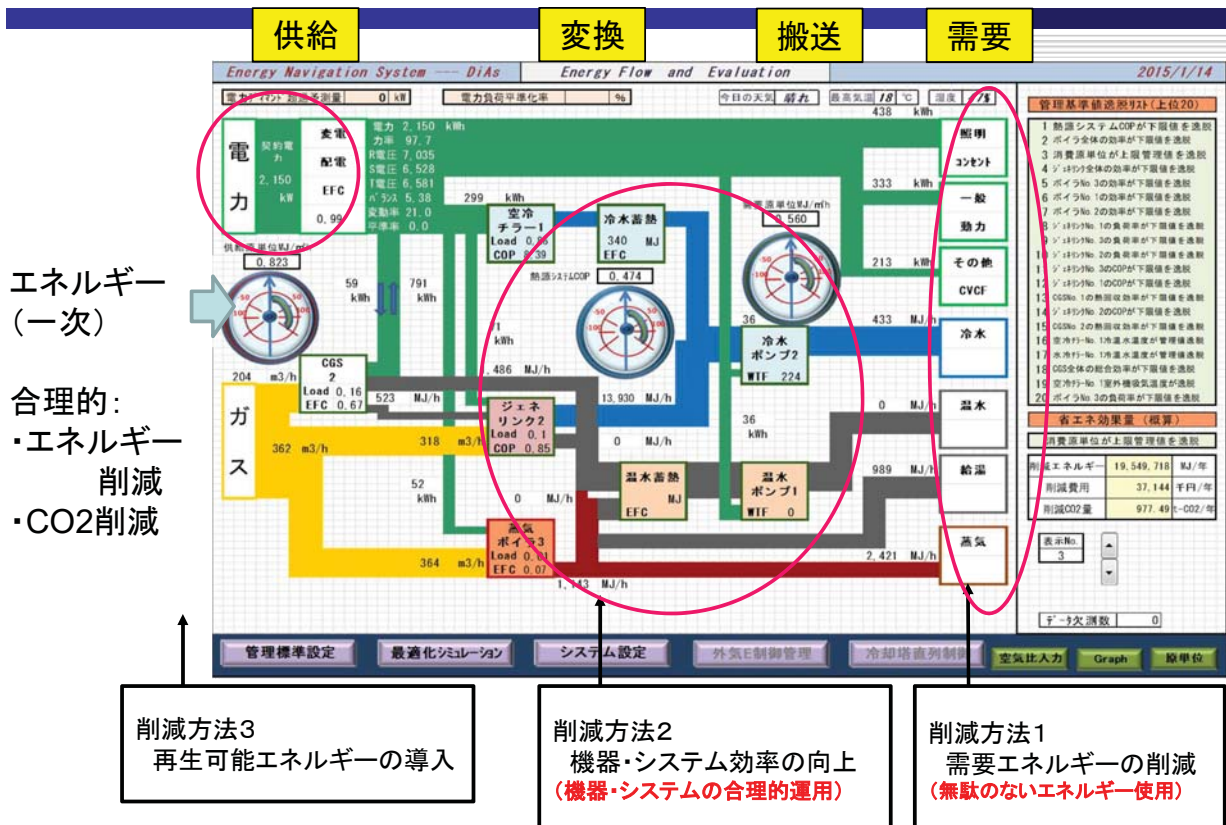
供給
変換
搬送
需要

Energy Navigation System --- DiAs
Energy Flow and Evaluation
2015/1/14

電力ｲﾍﾞﾝﾄ 超過予測量 0 kW
電力負荷平準化率 %
今日の天気 晴れ
最高気温 18 ℃
湿度 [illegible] %

電力
契約電力 2,150 kW
変電
配電
EFC
0.99

電力 2,150 kWh
力率 97.7
R電圧 7,035
S電圧 6,528
T電圧 6,581
ﾊﾞﾗﾝｽ 5.38
変動率 21.0
平準率 0.0

供給源単位MJ/m³h
0.823

59 kWh
791 kWh
299 kWh

空冷チラー1
Load 0.06
COP 0.39

冷水蓄熱
340 MJ
EFC

熱源ｼｽﾃﾑCOP 0.474

需要源単位MJ/m³h
0.560

438 kWh
照明 コンセント
333 kWh
一般 動力
213 kWh
その他 CVCF
433 MJ/h
冷水
36

冷水ポンプ2
WTF 224

1 kWh
486 MJ/h

CGS 2
Load 0.16
EFC 0.67

204 m3/h
523 MJ/h

ガス
362 m3/h
318 m3/h

ジェネリンク2
Load 0.1
COP 0.85

13,930 MJ/h
0 MJ/h

36 kWh
0 MJ/h
温水

52 kWh
0 MJ/h

温水蓄熱
MJ
EFC

温水ポンプ1
WTF 0

989 MJ/h
給湯

蒸気ボイラ3
Load 0.01
EFC 0.07

364 m3/h
1,143 MJ/h
2,421 MJ/h
蒸気

管理基準値逸脱ﾘｽﾄ（上位20）
1 熱源システムCOPが下限値を逸脱
2 ボイラ全体の効率が下限値を逸脱
3 消費源単位が上限管理値を逸脱
4 ｼﾞｪﾈﾘﾝｸ全体の効率が下限値を逸脱
5 ボイラNo.3の効率が下限値を逸脱
6 ボイラNo.1の効率が下限値を逸脱
7 ボイラNo.2の効率が下限値を逸脱
8 ｼﾞｪﾈﾘﾝｸNo.1の負荷率が下限値を逸脱
9 ｼﾞｪﾈﾘﾝｸNo.3の負荷率が下限値を逸脱
10 ｼﾞｪﾈﾘﾝｸNo.2の負荷率が下限値を逸脱
11 ｼﾞｪﾈﾘﾝｸNo.3のCOPが下限値を逸脱
12 ｼﾞｪﾈﾘﾝｸNo.1のCOPが下限値を逸脱
13 CGSNo.1の熱回収効率が下限値を逸脱
14 ｼﾞｪﾈﾘﾝｸNo.2のCOPが下限値を逸脱
15 CGSNo.2の熱回収効率が下限値を逸脱
16 空冷ﾁﾗｰNo.1冷温水温度が管理値を逸脱
17 水冷ﾁﾗｰNo.1冷温水温度が管理値を逸脱
18 CGS全体の総合効率が下限値を逸脱
19 空冷ﾁﾗｰNo.1室外機吸気温度が逸脱
20 ボイラNo.3の負荷率が下限値を逸脱

省エネ効果量（概算）
消費源単位が上限管理値を逸脱
削減エネルギー 19,549,718 MJ/年
削減費用 37,144 千円/年
削減CO2量 977.49 t-CO2/年
表示No. 3
ﾃﾞｰﾀ欠測数 0

管理標準設定
最適化ｼﾐｭﾚｰｼｮﾝ
システム設定
外気E制御管理
冷却塔直列制御
空気比入力
Graph
原単位

エネルギー（一次）

合理的：
・エネルギー削減
・CO2削減

削減方法3
再生可能エネルギーの導入

削減方法2
機器・システム効率の向上
（機器・システムの合理的運用）

削減方法1
需要エネルギーの削減
（無駄のないエネルギー使用）